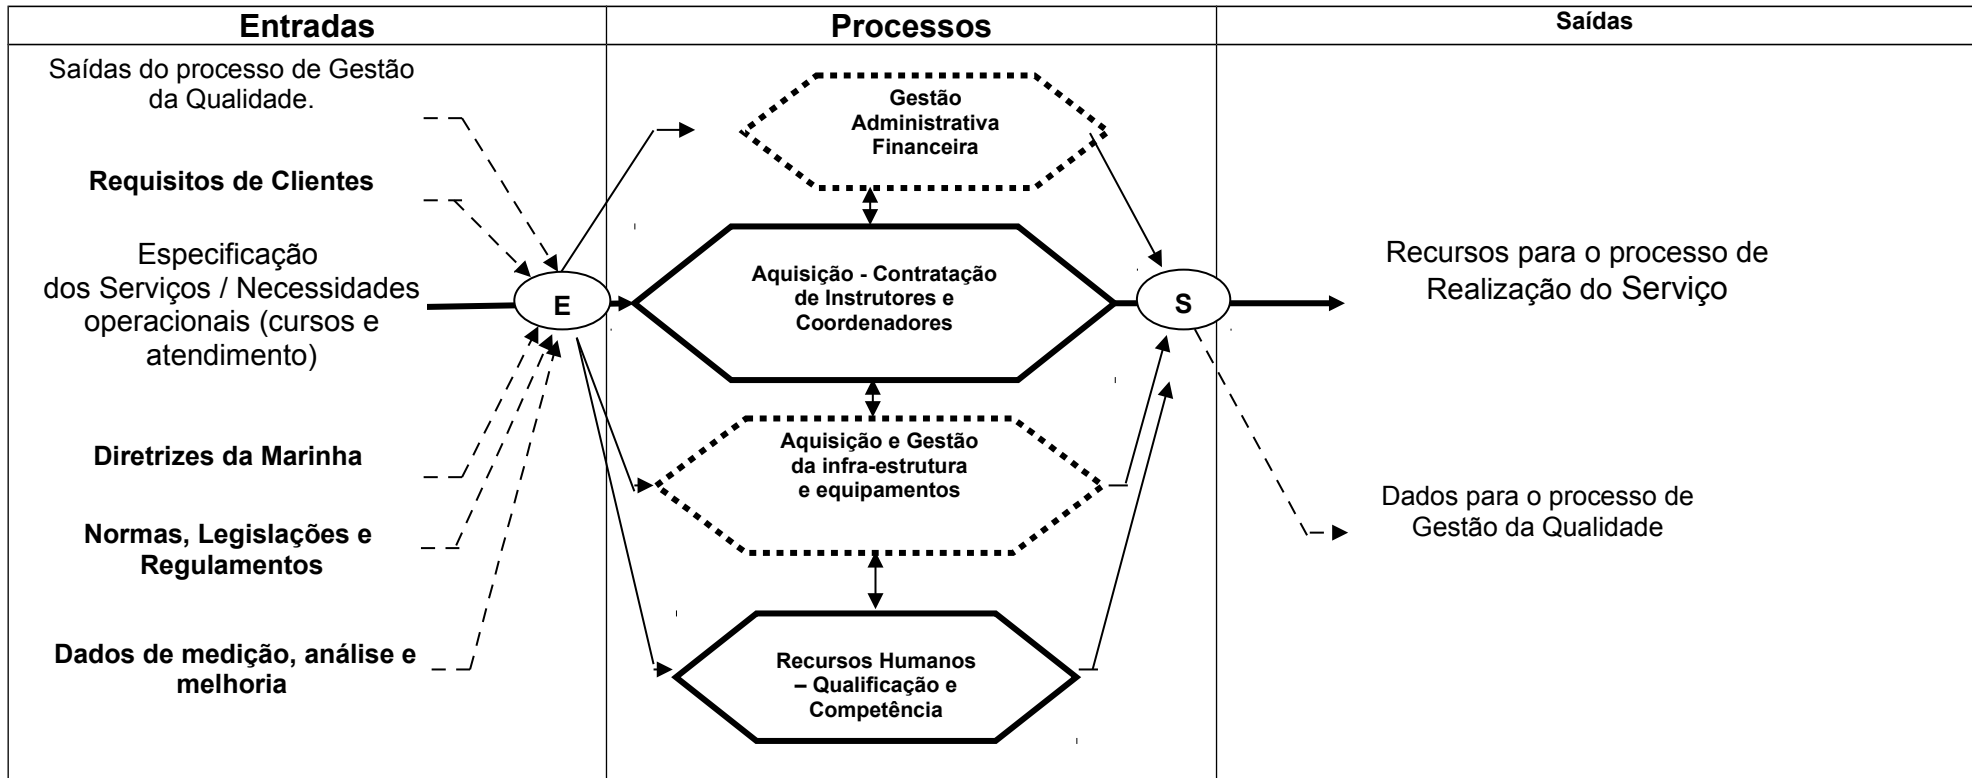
| Entradas | Processos | Saídas |
|---|---|---|

Saídas do processo de Gestão da Qualidade.

Requisitos de Clientes

Especificação dos Serviços / Necessidades operacionais (cursos e atendimento)

Diretrizes da Marinha

Normas, Legislações e Regulamentos

Dados de medição, análise e melhoria

E

Gestão Administrativa Financeira

Aquisição - Contratação de Instrutores e Coordenadores

Aquisição e Gestão da infra-estrutura e equipamentos

Recursos Humanos – Qualificação e Competência

S

Recursos para o processo de Realização do Serviço

Dados para o processo de Gestão da Qualidade